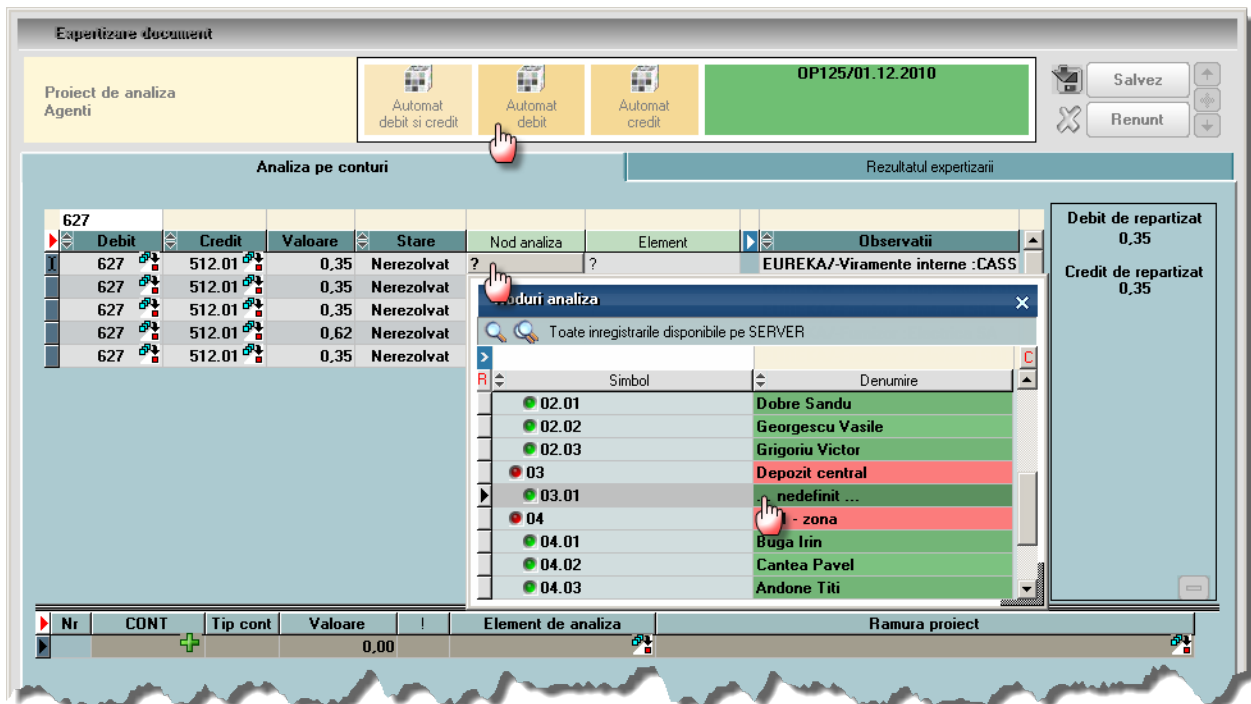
Expertizare document

Proiect de analiza
Agenti

Automat debit si credit
Automat debit
Automat credit

OP125/01.12.2010

Salvez
Renunt

Analiza pe conturi
Rezultatul expertizarii

627

| Debit | Credit | Valoare | Stare | Nod analiza | Element | Observatii |
|---|---|---|---|---|---|---|
| 627 | 512.01 | 0,35 | Nerezolvat | ? | ? | EUREKA/-Viramente interne :CASS |
| 627 | 512.01 | 0,35 | Nerezolvat | | | |
| 627 | 512.01 | 0,35 | Nerezolvat | | | |
| 627 | 512.01 | 0,62 | Nerezolvat | | | |
| 627 | 512.01 | 0,35 | Nerezolvat | | | |

Debit de repartizat
0,35

Credit de repartizat
0,35

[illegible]oduri analiza

Toate inregistrarile disponibile pe SERVER

| Simbol | Denumire |
|---|---|
| 02.01 | Dobre Sandu |
| 02.02 | Georgescu Vasile |
| 02.03 | Grigoriu Victor |
| 03 | Depozit central |
| 03.01 | ... nedefinit ... |
| 04 | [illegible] - zona |
| 04.01 | Buga Irin |
| 04.02 | Cantea Pavel |
| 04.03 | Andone Titi |

| Nr | CONT | Tip cont | Valoare | ! | Element de analiza | Ramura proiect |
|---|---|---|---|---|---|---|
| | | | 0,00 | | | |